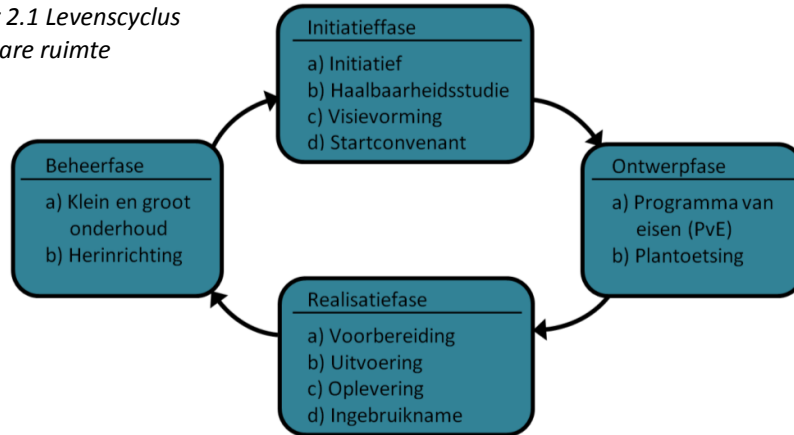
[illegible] 2.1 Levenscyclus
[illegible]are ruimte

Initiatieffase
a) Initiatief
b) Haalbaarheidsstudie
c) Visievorming
d) Startconvenant

Ontwerpfase
a) Programma van eisen (PvE)
b) Plantoetsing

Realisatiefase
a) Voorbereiding
b) Uitvoering
c) Oplevering
d) Ingebruikname

Beheerfase
a) Klein en groot onderhoud
b) Herinrichting